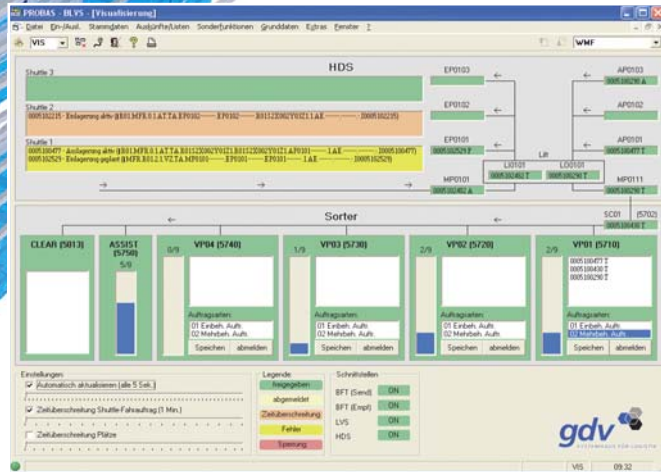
PROBAS - BLVS - [Visualisierung]

Datei Ein-/Ausl. Stammdaten Auskünfte/Listen Sonderfunktionen Grunddaten Extras Fenster ?

VIS

WMF

HDS

Shuttle 3

Shuttle 2

0005102235 - Einlagerung aktiv ([B01.MFR.0.1.AT.TA.EP0102------EP0102------B0112Z0027Y01Z1.1.AE-----------]0005102235)

Shuttle 1

0005100477 - Auslagerung aktiv ([B01.MFR.0.1.AT.TA.B0112Z0062Y01Z1.AP0101------1.AE-----------]0005100477)

0005102529 - Einlagerung geplant ([B01.MFR.B012.1.VZ.TA.MP0101------EP0101------B011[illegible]-----1.AE-----------]0005102529)

EP0103

EP0102

EP0101

0005102529 P

MP0101

0005102462 A

LI0101

0005102462 T

Lift

LO0101

0005100290 T

AP0103

0005100290 A

AP0102

AP0101

0005100477 T

MP0111

0005100290 T

SC01

(5702)

0005100430 T

Sorter

CLEAR (5013)

ASSIST (5750)

5/9

0/9

VP04 (5740)

1/9

VP03 (5730)

2/9

VP02 (5720)

2/9

VP01 (5710)

0005100477 T

0005100430 T

0005100290 T

Auftragsarten:

01 Einzelh. Auftr.

02 Mehrbeh. Auftr.

Speichern abmelden

Auftragsarten:

01 Einzelh. Auftr.

02 Mehrbeh. Auftr.

Speichern abmelden

Auftragsarten:

01 Einzelh. Auftr.

02 Mehrbeh. Auftr.

Speichern abmelden

Auftragsarten:

01 Einzelh. Auftr.

02 Mehrbeh. Auftr.

Speichern abmelden

Einstellungen

Automatisch aktualisieren (alle 5 Sek.)

Zeitüberschreitung Shuttle-Fahrauftrag (1 Min.)

Zeitüberschreitung Plätze

Legende

freigegeben

abgemeldet

Zeitüberschreitung

Fehler

Sperrung

Schnittstellen

BFT (Send) ON

BFT (Empf) ON

LVS ON

HDS ON

gdv

SYSTEMHAUS FÜR LOGISTIK

VIS 09:32